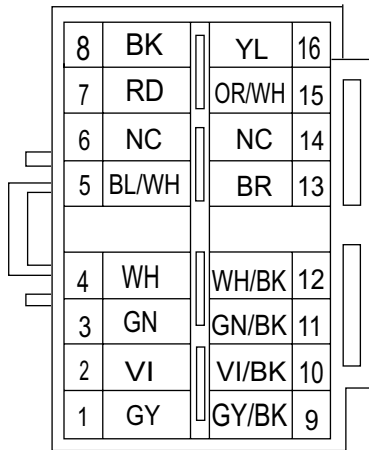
| 8 | BK | YL | 16 |
|---|---|---|---|
| 7 | RD | OR/WH | 15 |
| 6 | NC | NC | 14 |
| 5 | BL/WH | BR | 13 |
| | | | |
| 4 | WH | WH/BK | 12 |
| 3 | GN | GN/BK | 11 |
| 2 | VI | VI/BK | 10 |
| 1 | GY | GY/BK | 9 |